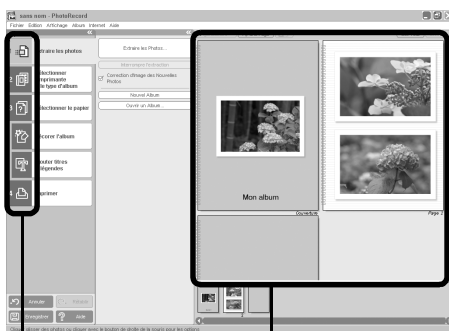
sans nom - PhotoRecord
Fichier Edition Affichage Album Internet Aide
Extraire les photos
2 Sélectionner l'imprimante et le type d'album
3 Sélectionner le papier
Décorer l'album
Ajouter titres et légendes
4 Imprimer
Extraire les Photos...
Interrompre l'extraction
Correction d'image des Nouvelles Photos
Nouvel Album
Ouvrir un Album...
Mon album
Couverture
Page 1
Annuler
Rétablir
Enregistrer
Aide
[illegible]